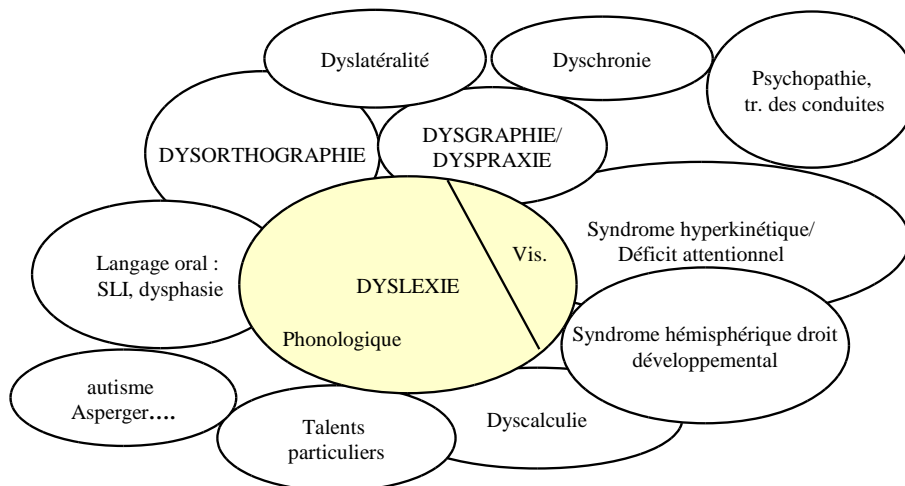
Dyslatéralité

Dyschronie

Psychopathie, tr. des conduites

DYSORTHOGRAPHIE

DYSGRAPHIE/ DYSPRAXIE

Syndrome hyperkinétique/ Déficit attentionnel

Langage oral : SLI, dysphasie

DYSLEXIE

Vis.

Phonologique

Syndrome hémisphérique droit développemental

autisme Asperger….

Talents particuliers

Dyscalculie